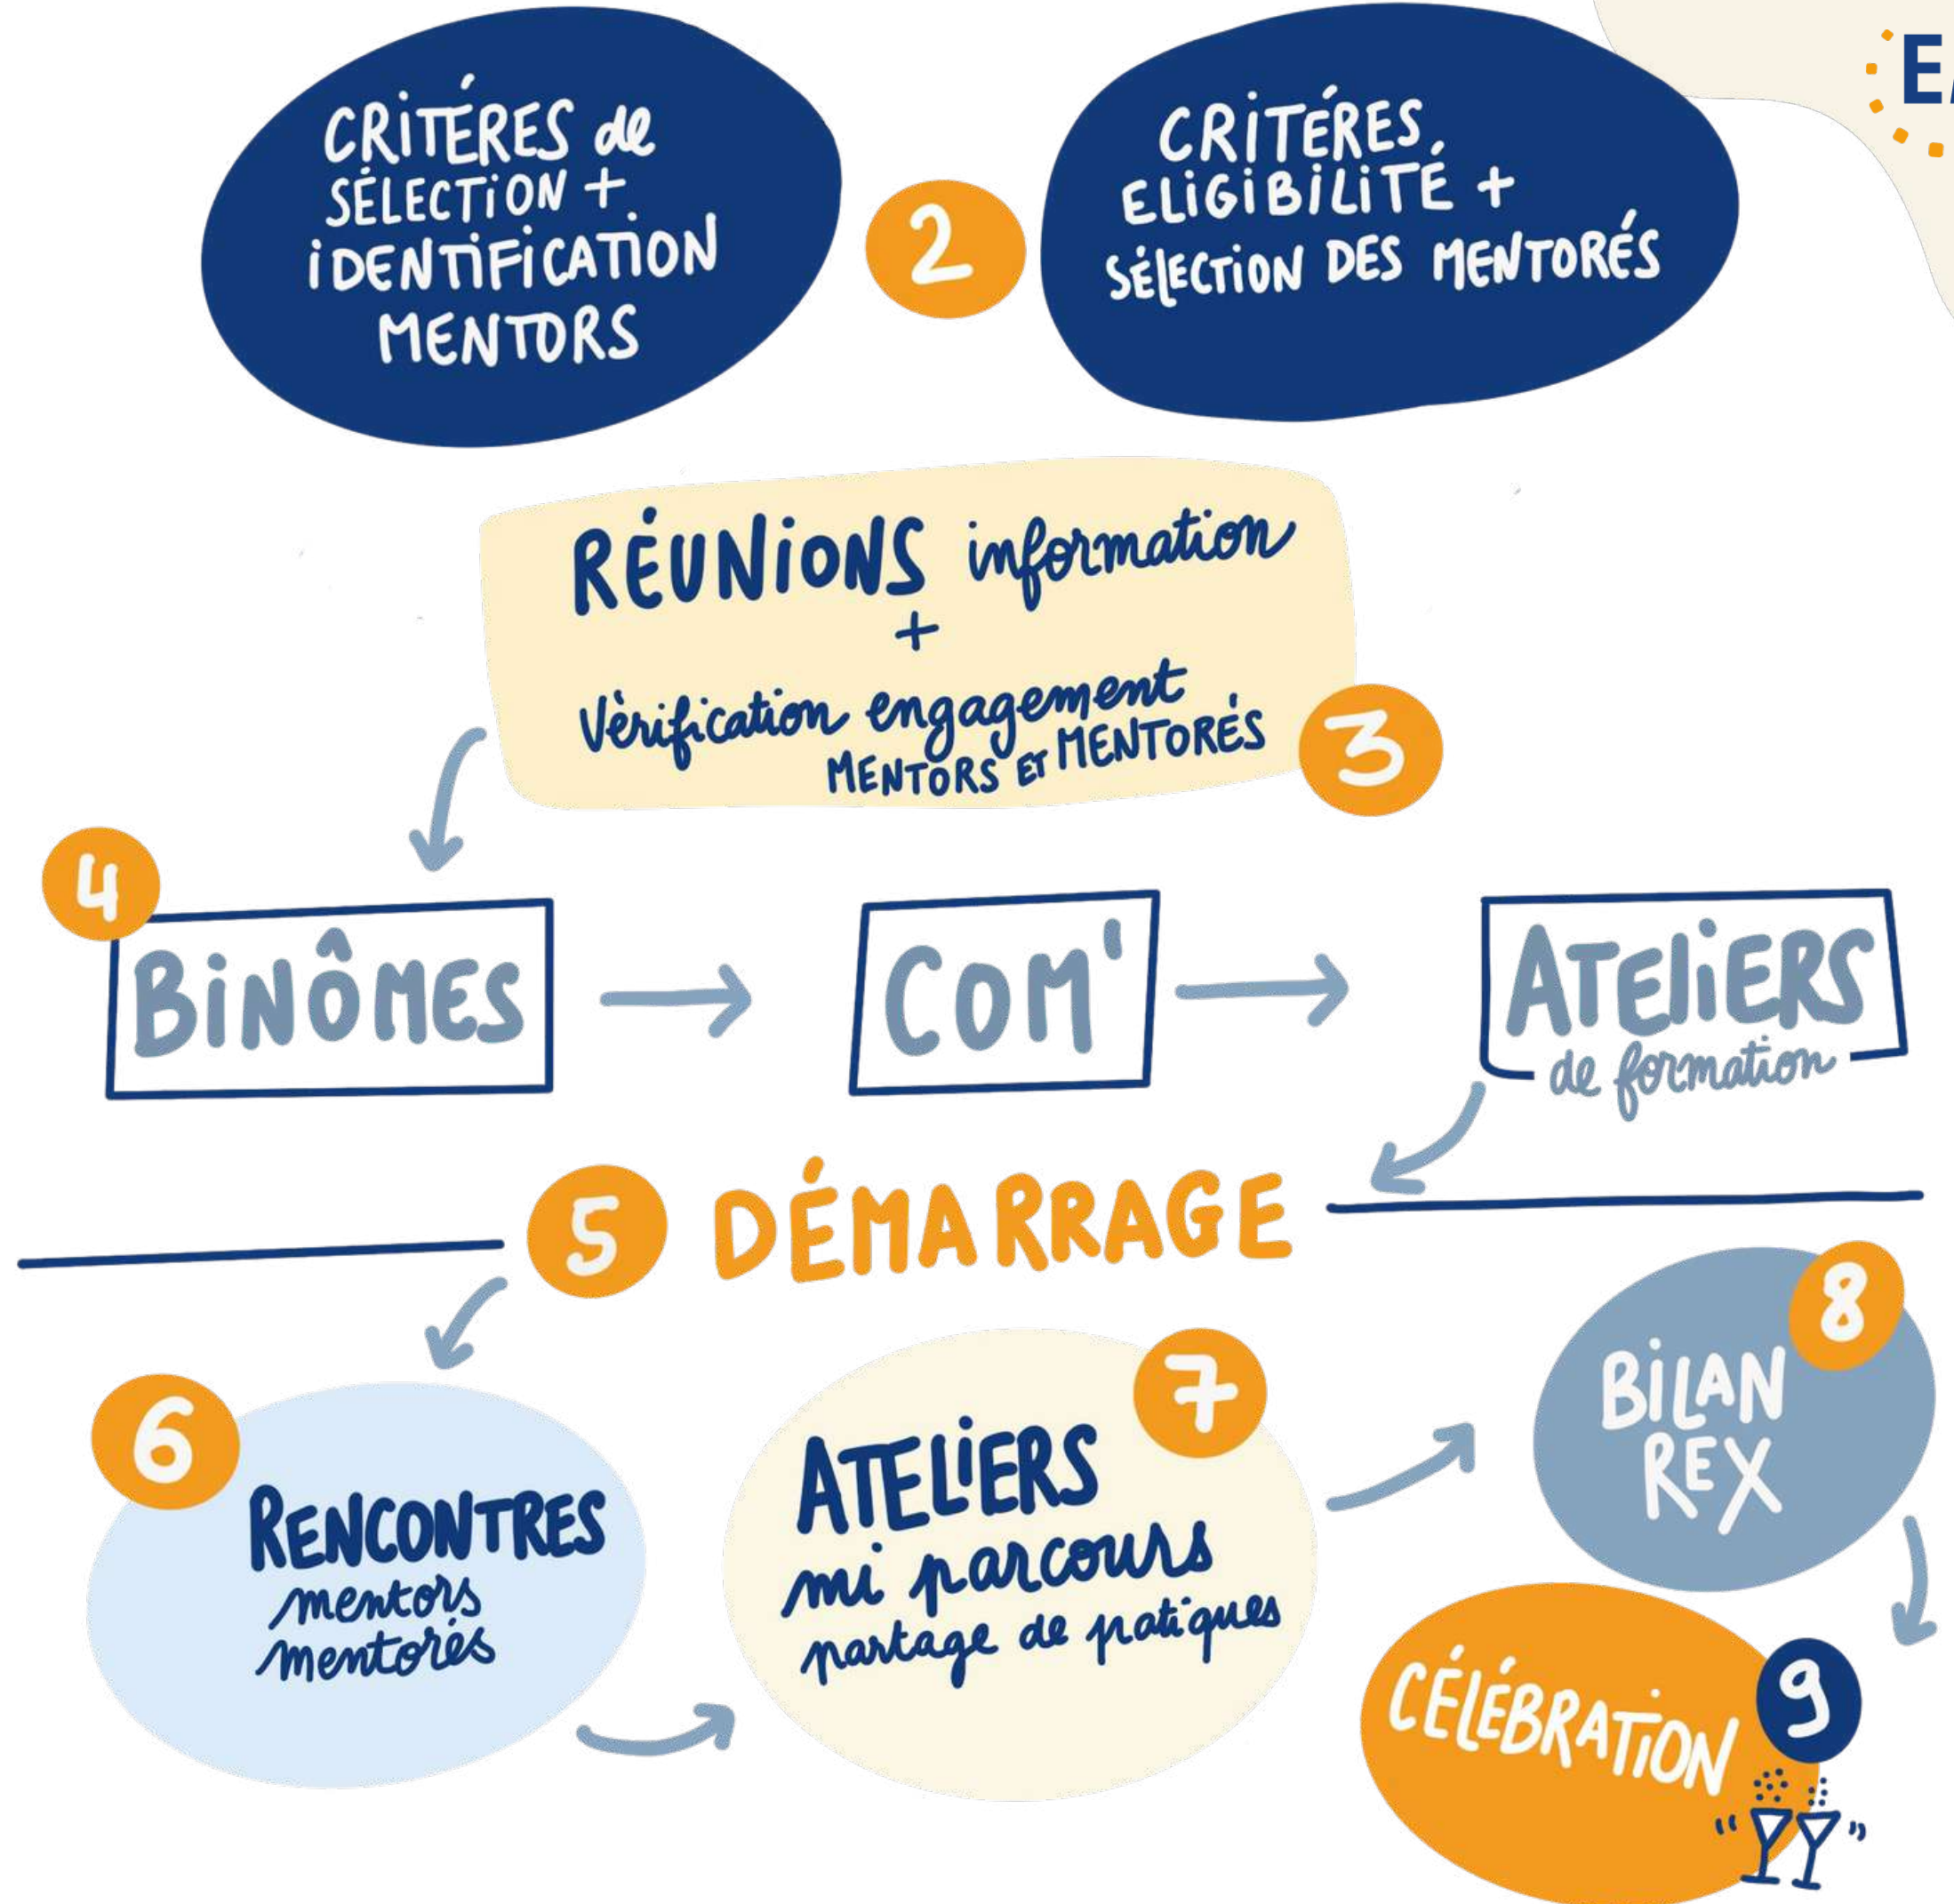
E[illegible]

CRITÉRES de SÉLECTION + IDENTIFICATION MENTORS

2

CRITÉRES ELIGIBILITÉ + SÉLECTION DES MENTORÉS

RÉUNIONS information + Vérification engagement MENTORS ET MENTORÉS

3

4

BINÔMES

COM'

ATELIERS de formation

5 DÉMARRAGE

6

RENCONTRES mentors mentorés

7

ATELIERS mi parcours partage de patiques

8

BILAN REX

CÉLÉBRATION

9